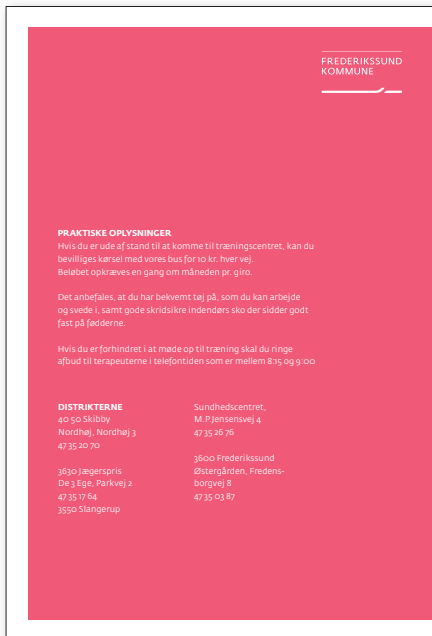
FREDERIKSSUND KOMMUNE

PRAKTISKE OPLYSNINGER
Hvis du er ude af stand til at komme til træningscentret, kan du bevilliges kørsel med vores bus for 10 kr. hver vej. Beløbet opkræves en gang om måneden pr. giro.

Det anbefales, at du har bekvemt tøj på, som du kan arbejde og svede i, samt gode skridsikre indendørs sko der sidder godt fast på fødderne.

Hvis du er forhindret i at møde op til træning skal du ringe afbud til terapeuterne i telefontiden som er mellem 8:15 og 9:00

DISTRIKTERNE
40 50 Skibby
Nordhøj, Nordhøj 3
47 35 20 70

3630 Jægerspris
De 3 Ege, Parkvej 2
47 35 17 64
3550 Slangerup

Sundhedscentret,
M. P. Jensensvej 4
47 35 26 76

3600 Frederikssund
Østergården, Fredensborgvej 8
47 35 03 87